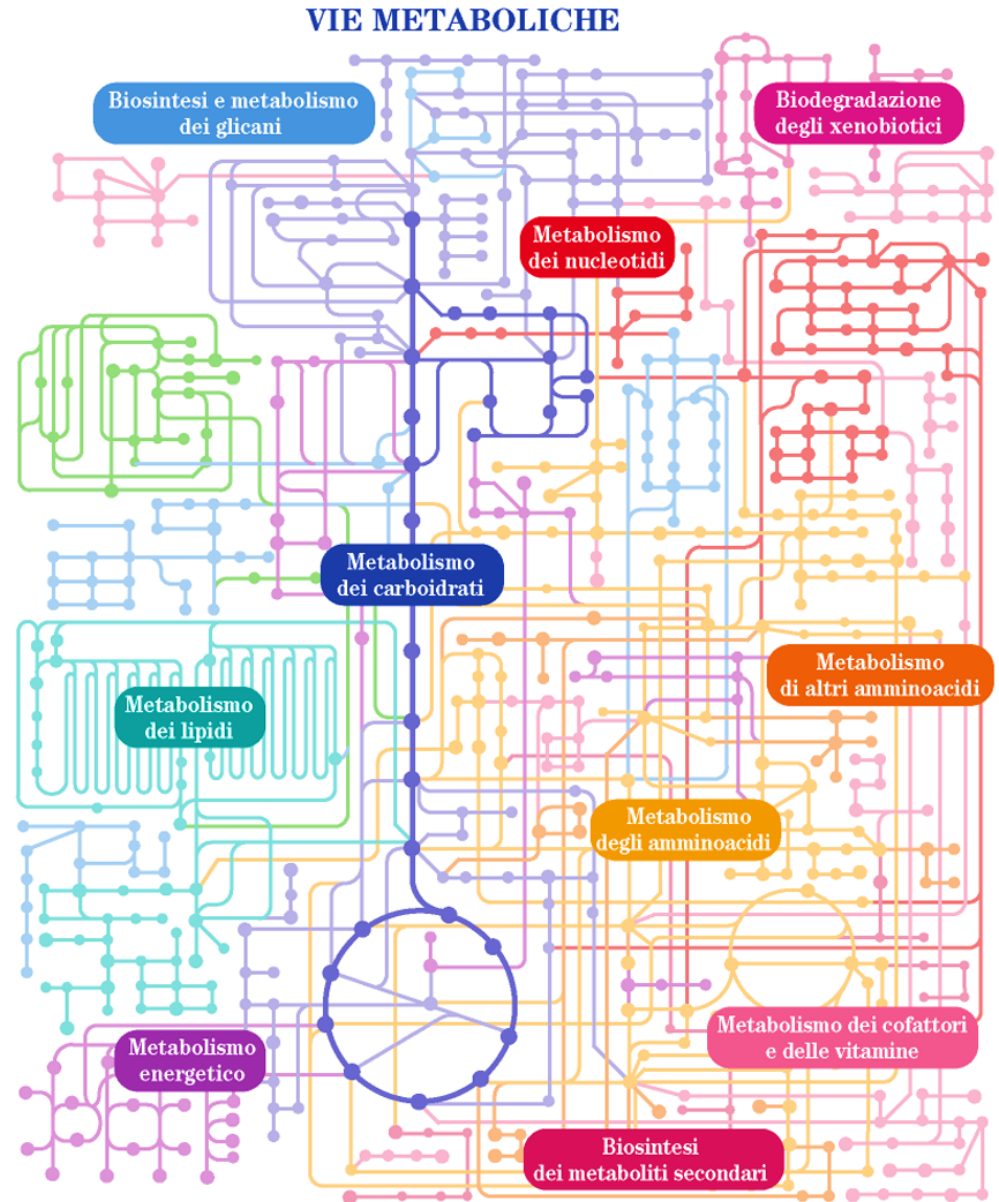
VIE METABOLICHE

Biosintesi e metabolismo dei glicani

Biodegradazione degli xenobiotici

Metabolismo dei nucleotidi

Metabolismo dei carboidrati

Metabolismo di altri amminoacidi

Metabolismo dei lipidi

Metabolismo degli amminoacidi

Metabolismo dei cofattori e delle vitamine

Metabolismo energetico

Biosintesi dei metaboliti secondari